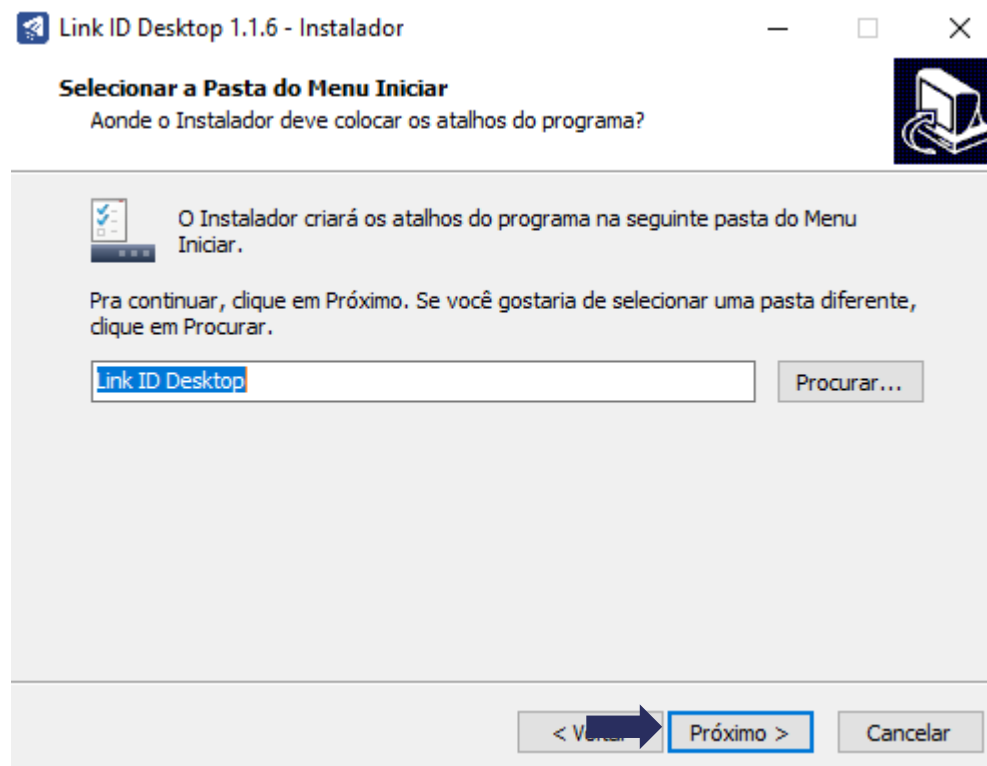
Link ID Desktop 1.1.6 - Instalador

Selecionar a Pasta do Menu Iniciar
Aonde o Instalador deve colocar os atalhos do programa?

O Instalador criará os atalhos do programa na seguinte pasta do Menu Iniciar.

Pra continuar, clique em Próximo. Se você gostaria de selecionar uma pasta diferente, clique em Procurar.

Link ID Desktop

Procurar...

< V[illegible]

Próximo >

Cancelar